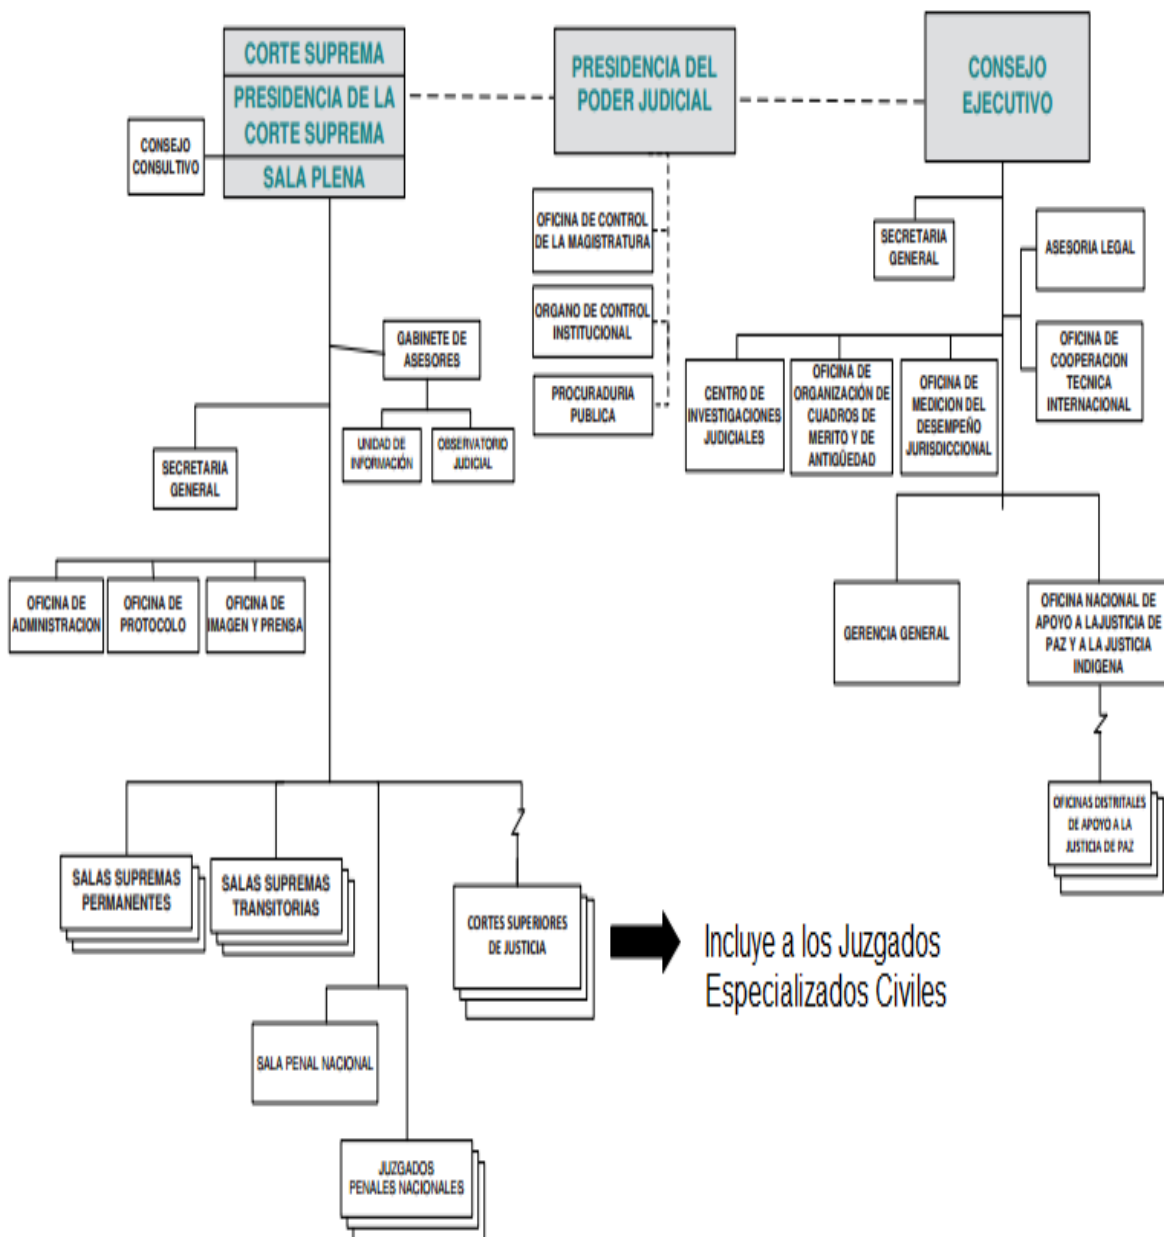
CORTE SUPREMA
PRESIDENCIA DE LA CORTE SUPREMA
SALA PLENA

PRESIDENCIA DEL PODER JUDICIAL

CONSEJO EJECUTIVO

CONSEJO CONSULTIVO

OFICINA DE CONTROL DE LA MAGISTRATURA

ORGANO DE CONTROL INSTITUCIONAL

PROCURADURIA PUBLICA

SECRETARIA GENERAL

ASESORIA LEGAL

OFICINA DE COOPERACION TECNICA INTERNACIONAL

CENTRO DE INVESTIGACIONES JUDICIALES

OFICINA DE ORGANIZACIÓN DE CUADROS DE MERITO Y DE ANTIGÜEDAD

OFICINA DE MEDICION DEL DESEMPEÑO JURISDICCIONAL

GABINETE DE ASESORES

UNIDAD DE INFORMACIÓN

OBSERVATORIO JUDICIAL

SECRETARIA GENERAL

OFICINA DE ADMINISTRACION

OFICINA DE PROTOCOLO

OFICINA DE IMAGEN Y PRENSA

GERENCIA GENERAL

OFICINA NACIONAL DE APOYO A LAJUSTICIA DE PAZ Y A LA JUSTICIA INDIGENA

OFICINAS DISTRITALES DE APOYO A LA JUSTICIA DE PAZ

SALAS SUPREMAS PERMANENTES

SALAS SUPREMAS TRANSITORIAS

CORTES SUPERIORES DE JUSTICIA

Incluye a los Juzgados Especializados Civiles

SALA PENAL NACIONAL

JUZGADOS PENALES NACIONALES